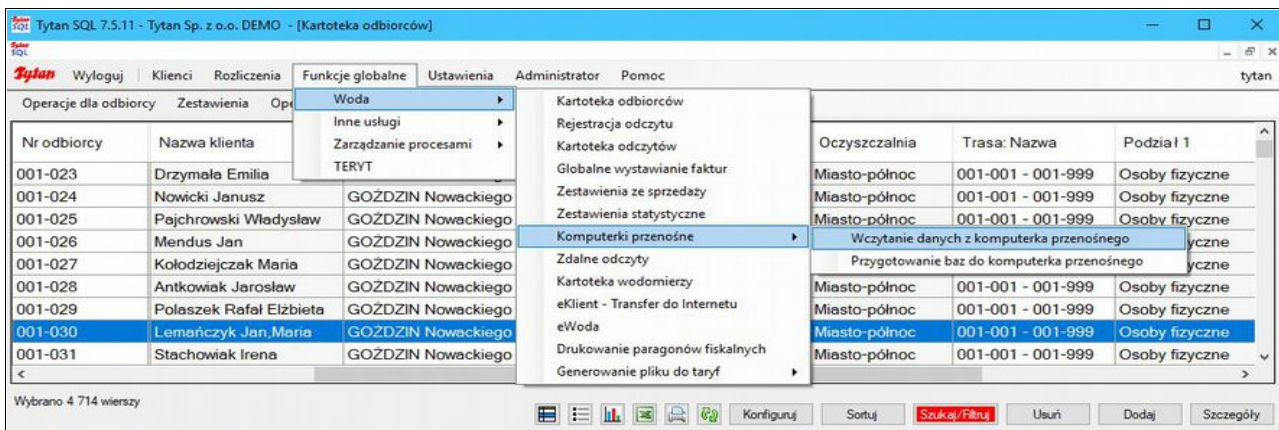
Tytan SQL 7.5.11 - Tytan Sp. z o.o. DEMO - [Kartoteka odbiorców]

Tytan Wyloguj Klienci Rozliczenia Funkcje globalne Ustawienia Administrator Pomoc tytan

Operacje dla odbiorcy Zestawienia Ope

Woda
Inne usługi
Zarządzanie procesami
TERYT

Kartoteka odbiorców
Rejestracja odczytu
Kartoteka odczytów
Globalne wystawianie faktur
Zestawienia ze sprzedaży
Zestawienia statystyczne
Komputerki przenośne
Zdalne odczyty
Kartoteka wodomierzy
eKlient - Transfer do Internetu
eWoda
Drukowanie paragonów fiskalnych
Generowanie pliku do taryf

Wczytanie danych z komputerka przenośnego
Przygotowanie baz do komputerka przenośnego

| Nr odbiorcy | Nazwa klienta | | Oczyszczalnia | Trasa: Nazwa | Podział 1 |
|---|---|---|---|---|---|
| 001-023 | Drzymała Emilia | | Miasto-północ | 001-001 - 001-999 | Osoby fizyczne |
| 001-024 | Nowicki Janusz | GOŹDZIN Nowackiego | Miasto-północ | 001-001 - 001-999 | Osoby fizyczne |
| 001-025 | Pajchrowski Władysław | GOŹDZIN Nowackiego | Miasto-północ | 001-001 - 001-999 | Osoby fizyczne |
| 001-026 | Mendus Jan | GOŹDZIN Nowackiego | | | yczne |
| 001-027 | Kołodziejczak Maria | GOŹDZIN Nowackiego | | | yczne |
| 001-028 | Antkowiak Jarosław | GOŹDZIN Nowackiego | Miasto-północ | 001-001 - 001-999 | Osoby fizyczne |
| 001-029 | Polaszek Rafał Elżbieta | GOŹDZIN Nowackiego | Miasto-północ | 001-001 - 001-999 | Osoby fizyczne |
| 001-030 | Lemańczyk Jan,Maria | GOŹDZIN Nowackiego | Miasto-północ | 001-001 - 001-999 | Osoby fizyczne |
| 001-031 | Stachowiak Irena | GOŹDZIN Nowackiego | Miasto-północ | 001-001 - 001-999 | Osoby fizyczne |

Wybrano 4 714 wierszy

Konfiguruj Sortuj Szukaj/Filtruj Usuń Dodaj Szczegóły